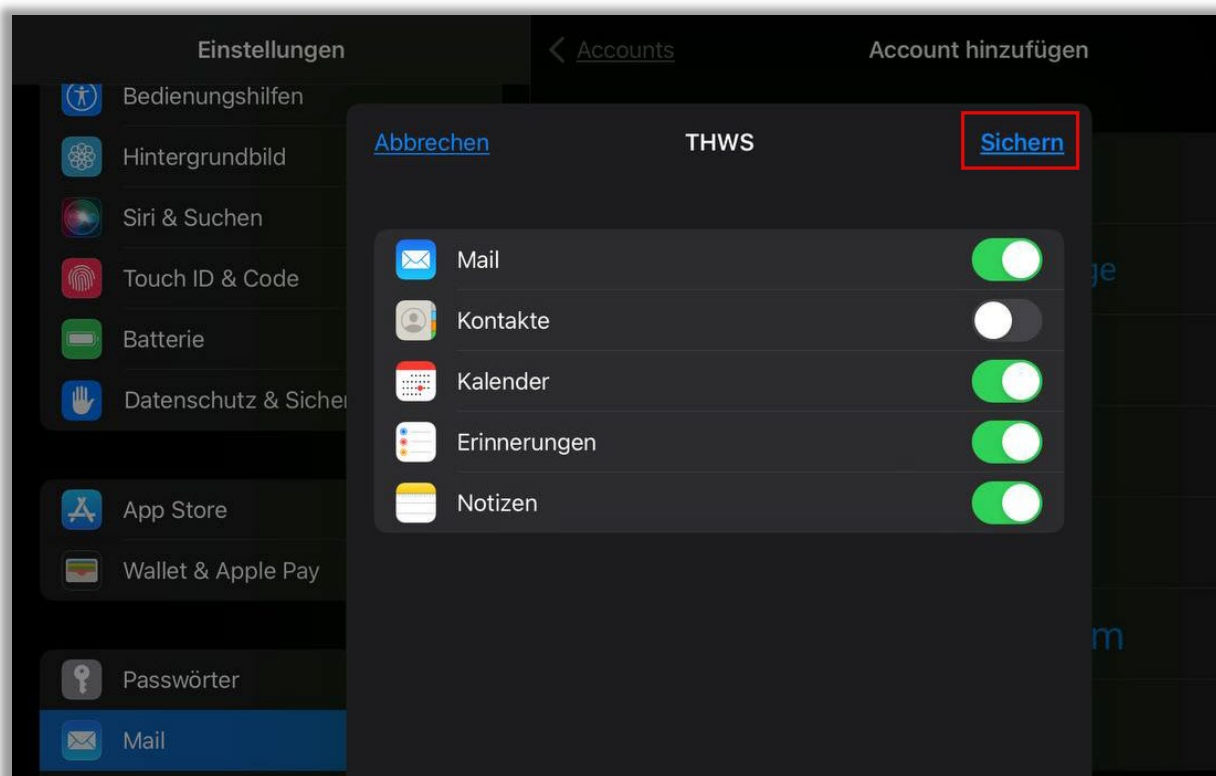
Einstellungen

Bedienungshilfen
Hintergrundbild
Siri & Suchen
Touch ID & Code
Batterie
Datenschutz & Sicher

App Store
Wallet & Apple Pay

Passwörter
Mail

Accounts
Account hinzufügen

Abbrechen
THWS
Sichern

Mail
Kontakte
Kalender
Erinnerungen
Notizen

ge

m